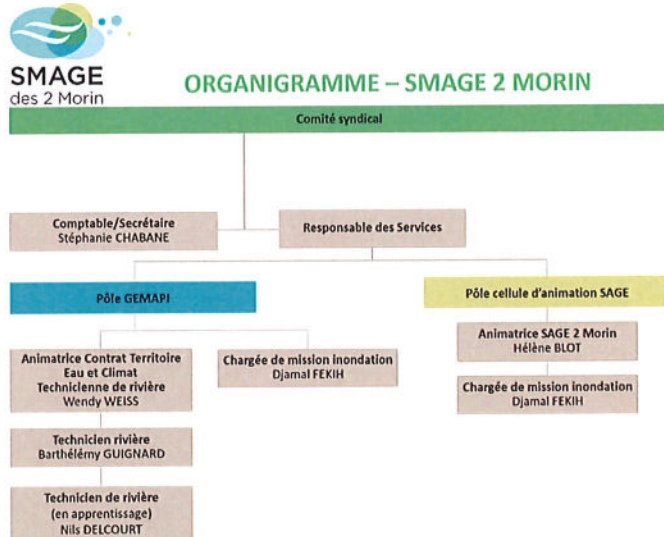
SMAGE
des 2 Morin

ORGANIGRAMME – SMAGE 2 MORIN

Comité syndical

Comptable/Secrétaire
Stéphanie CHABANE

Responsable des Services

Pôle GEMAPI

Pôle cellule d'animation SAGE

Animatrice Contrat Territoire Eau et Climat
Technicienne de rivière
Wendy WEISS

Chargée de mission inondation
Djamal FEKIH

Animatrice SAGE 2 Morin
Hélène BLOT

Chargée de mission inondation
Djamal FEKIH

Technicien rivière
Barthélémy GUIGNARD

Technicien de rivière
(en apprentissage)
Nils DELCOURT